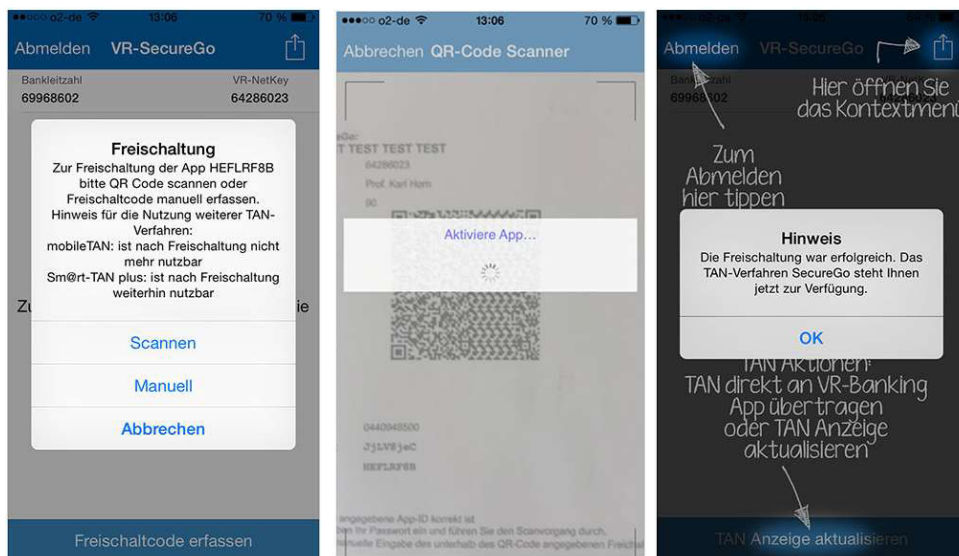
●●○○○ o2-de 13:06 70 %

Abmelden VR-SecureGo

Bankleitzahl
69968602

VR-NetKey
64286023

Freischaltung

Zur Freischaltung der App HEFLRF8B bitte QR Code scannen oder Freischaltcode manuell erfassen. Hinweis für die Nutzung weiterer TAN-Verfahren: mobileTAN: ist nach Freischaltung nicht mehr nutzbar Sm@rt-TAN plus: ist nach Freischaltung weiterhin nutzbar

Scannen

Manuell

Abbrechen

Zu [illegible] ie

Freischaltcode erfassen

●●●○○ o2-de 13:06 70 %

Abbrechen QR-Code Scanner

T TEST TEST TEST

64286023

Prof. Karl Horn

Aktiviere App...

0440948500

J5LV8jeC

HEFLRF8B

angegebene App-ID korrekt ist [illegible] Passwort ein und führen Sie den Scanvorgang durch. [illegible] Eingabe des unterhalb des QR-Code angegebenen Freisch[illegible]

Abmelden VR-SecureGo

Bankleitzahl
69968602

Hier öffnen Sie das Kontextmenü

Zum Abmelden hier tippen

Hinweis

Die Freischaltung war erfolgreich. Das TAN-Verfahren SecureGo steht Ihnen jetzt zur Verfügung.

OK

TAN Aktionen: TAN direkt an VR-Banking App übertragen oder TAN Anzeige aktualisieren

TAN Anzeige aktualisieren